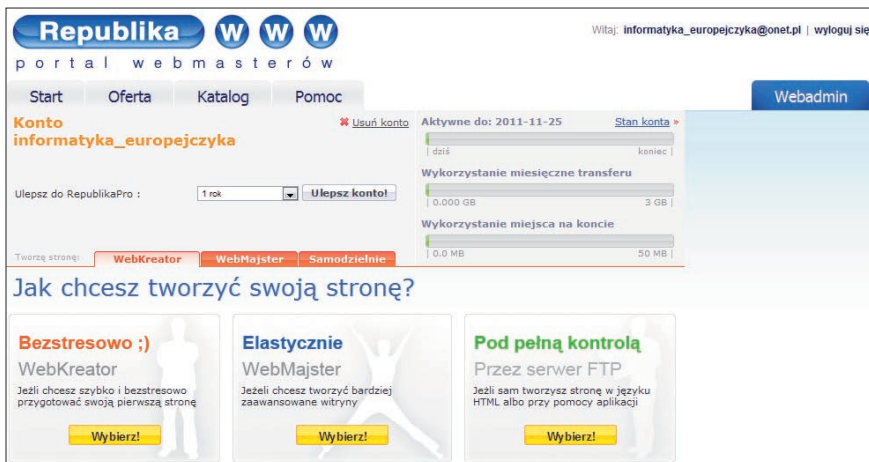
Republika W W W
portal webmasterów

Witaj: informatyka_europejczyka@onet.pl | wyloguj się

Start | Oferta | Katalog | Pomoc

Webadmin

Konto
informatyka_europejczyka

✖ Usuń konto

Aktywne do: 2011-11-25

Stan konta »

| dziś koniec |

Wykorzystanie miesięczne transferu

| 0.000 GB 3 GB |

Wykorzystanie miejsca na koncie

| 0.0 MB 50 MB |

Ulepsz do RepublikaPro : 1 rok Ulepsz konto!

Tworzę stronę: WebKreator WebMajster Samodzielnie

Jak chcesz tworzyć swoją stronę?

Bezstresowo ;)
WebKreator
Jeżli chcesz szybko i bezstresowo przygotować swoją pierwszą stronę
Wybierz!

Elastycznie
WebMajster
Jeżeli chcesz tworzyć bardziej zaawansowane witryny
Wybierz!

Pod pełną kontrolą
Przez serwer FTP
Jeżli sam tworzysz strony w języku HTML albo przy pomocy aplikacji
Wybierz!